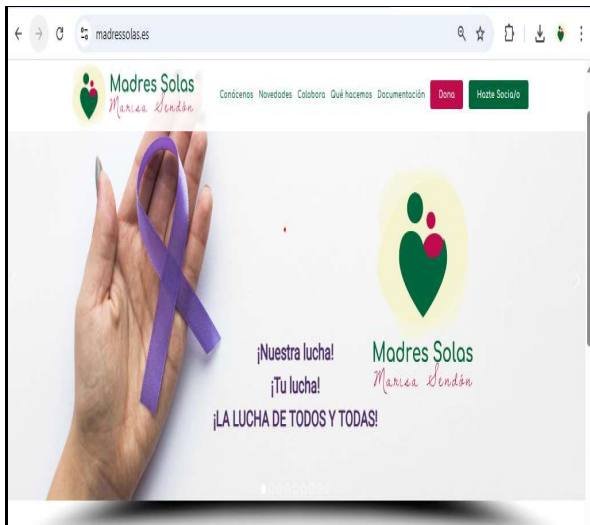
madressolas.es

Madres Solas
Marisa Sendón

Conócenos Novedades Colabora Qué hacemos Documentación Dona Hazte Socia/o

¡Nuestra lucha!
¡Tu lucha!
¡LA LUCHA DE TODOS Y TODAS!

Madres Solas
Marisa Sendón